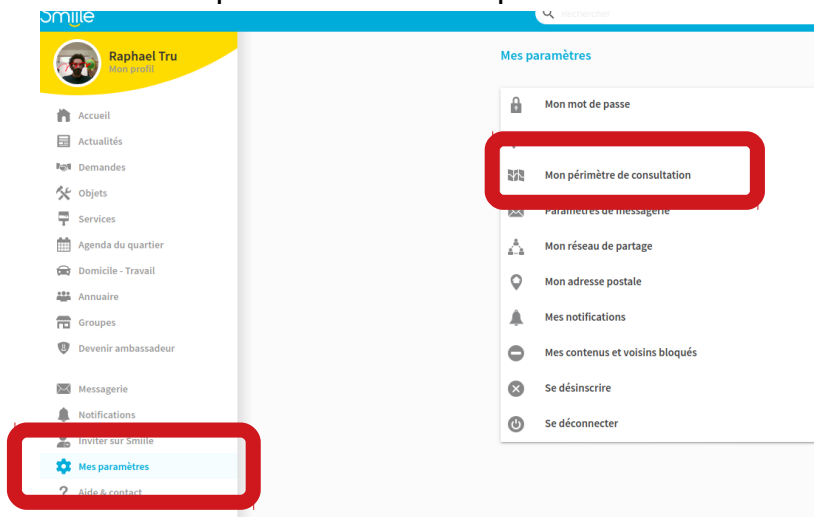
Smiile

Rechercher

Raphael Tru
Mon profil

Accueil
Actualités
Demandes
Objets
Services
Agenda du quartier
Domicile - Travail
Annuaire
Groupes
Devenir ambassadeur

Messagerie
Notifications
Inviter sur Smiile
Mes paramètres
Aide & contact

Mes paramètres

Mon mot de passe
Mon périmètre de consultation
Paramètres de messagerie
Mon réseau de partage
Mon adresse postale
Mes notifications
Mes contenus et voisins bloqués
Se désinscrire
Se déconnecter